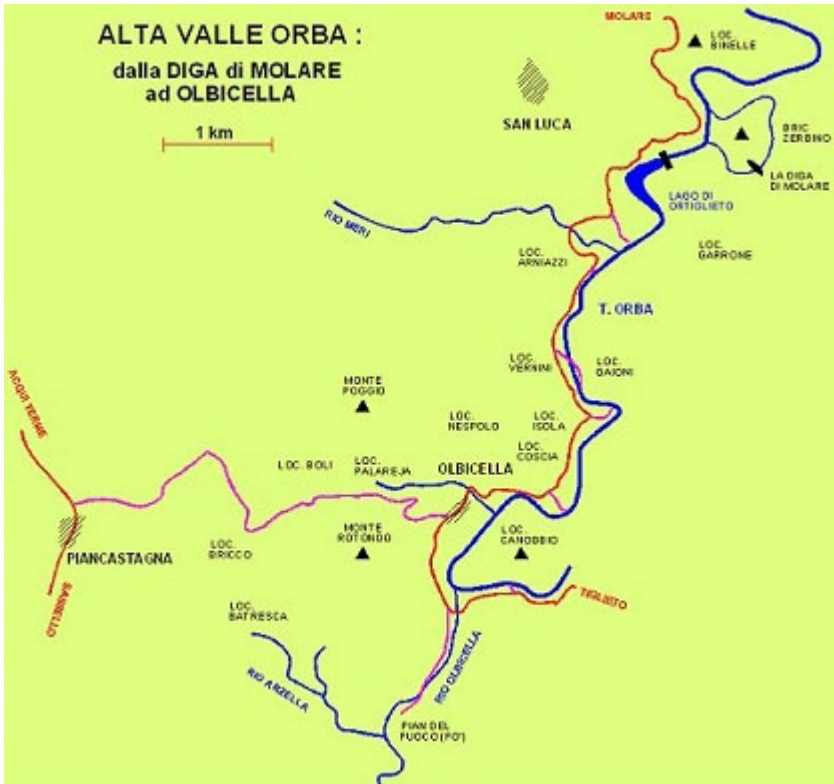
ALTA VALLE ORBA :
dalla DIGA di MOLARE ad OLBICELLA

1 km

MOLARE

LOC. BINELLE

SAN LUCA

BRIC ZERBINO

LA DIGA DI MOLARE

LAGO DI ORTIGLIETO

RIO MERI

LOC. ARNIAZZI

LOC. GARRONE

T. ORBA

LOC. VERNINI

LOC. BAIONI

ACQUI TERME

MONTE POGGIO

LOC. NESPOLO

LOC. ISOLA

LOC. COSCIA

LOC. BOLI

LOC. PALAREJA

OLBICELLA

MONTE ROTONDO

LOC. CANOBBIO

PIANCASTAGNA

LOC. BRICCO

SASSELLO

TIGLIETO

LOC. BATRESCA

RIO ARZELLA

RIO OLBICELLA

PIAN DEL FUOCO (PO')